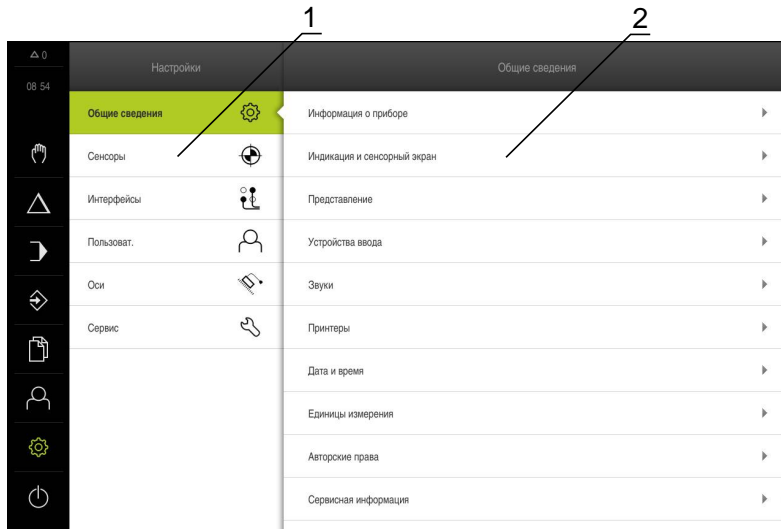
1
2

△0
08 54

Настройки

Общие сведения
Сенсоры
Интерфейсы
Пользоват.
Оси
Сервис

Общие сведения

Информация о приборе
Индикация и сенсорный экран
Представление
Устройства ввода
Звуки
Принтеры
Дата и время
Единицы измерения
Авторские права
Сервисная информация